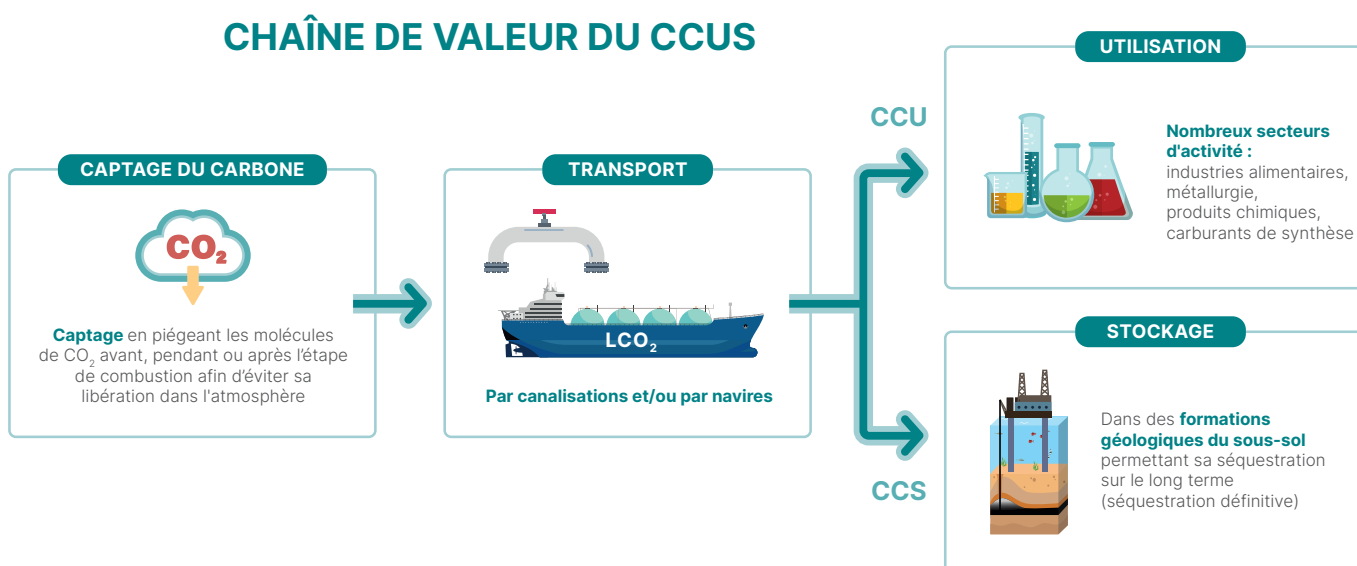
CHAÎNE DE VALEUR DU CCUS

CAPTAGE DU CARBONE

$CO_2$

Captage en piégeant les molécules de $CO_2$ avant, pendant ou après l'étape de combustion afin d'éviter sa libération dans l'atmosphère

TRANSPORT

$LCO_2$

Par canalisations et/ou par navires

CCU

UTILISATION

Nombreux secteurs d'activité : industries alimentaires, métallurgie, produits chimiques, carburants de synthèse

CCS

STOCKAGE

Dans des formations géologiques du sous-sol permettant sa séquestration sur le long terme (séquestration définitive)